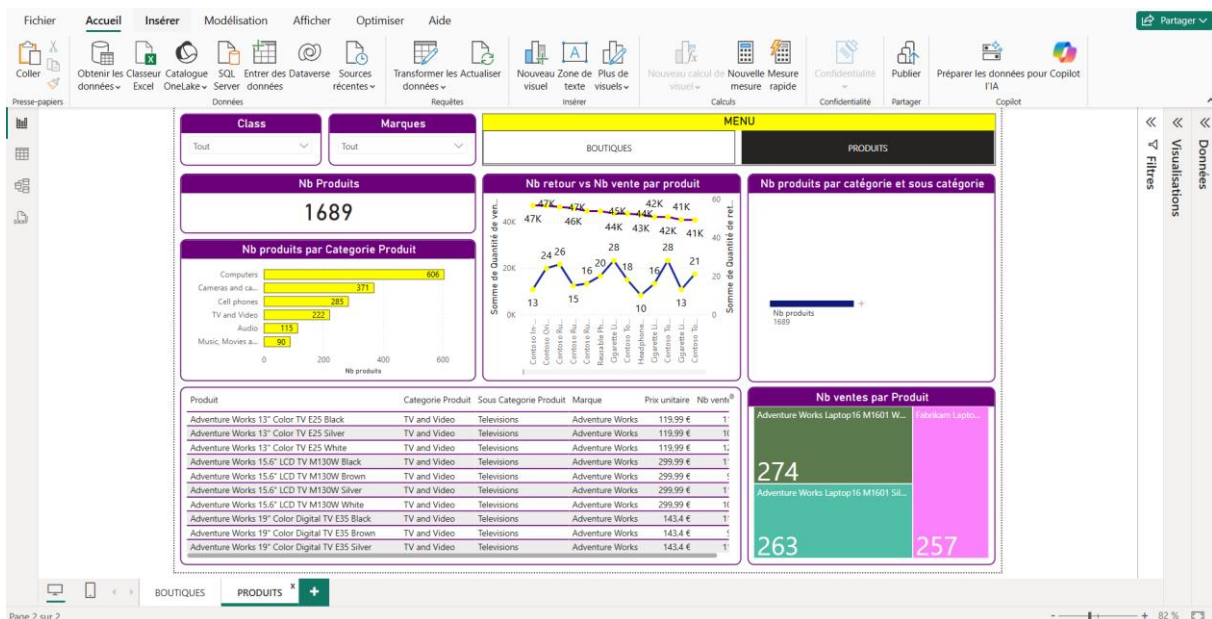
Fichier Accueil Insérer Modélisation Afficher Optimiser Aide

Partager

Coller
Presse-papiers

Obtenir les données Classeur Excel Catalogue OneLake SQL Server Entrer des données Dataverse Sources récentes
Données

Transformer les données Actualiser
Requêtes

Nouveau visuel Zone de texte Plus de visuels
Insérer

Nouveau calcul de visuel Nouvelle mesure Mesure rapide
Calculs

Confidentialité
Confidentialité

Publier
Partager

Préparer les données pour Copilot l'IA
Copilot

Class
Tout

Marques
Tout

MENU
BOUTIQUES
PRODUITS

Nb Produits
1689

Nb retour vs Nb vente par produit

| | |
|---|---|
| 40K | 60 |
| 20K | 40 |
| 0K | 20 |
| | 0 |

47K 47K 47K 46K 45K 44K 44K 43K 42K 42K 41K 41K
24 26 13 15 16 20 18 28 10 16 28 13 21

Somme de Quantité de ven...
Somme de Quantité de ret...

Contoso In... Contoso Ou... Contoso Ru... Contoso Ru... Reusable Ph... Cigarette Li... Contoso To... Contoso To... Headphone... Cigarette Li... Cigarette Li... Contoso To... Contoso To...

Nb produits par catégorie et sous catégorie

Nb produits
1689

Nb produits par Categorie Produit

Computers 606
Cameras and ca... 371
Cell phones 285
TV and Video 222
Audio 115
Music, Movies a... 90

0 200 400 600
Nb produits

| Produit | Categorie Produit | Sous Categorie Produit | Marque | Prix unitaire | Nb vente |
|---|---|---|---|---|---|
| Adventure Works 13" Color TV E25 Black | TV and Video | Televisions | Adventure Works | 119.99 € | 1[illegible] |
| Adventure Works 13" Color TV E25 Silver | TV and Video | Televisions | Adventure Works | 119.99 € | 1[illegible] |
| Adventure Works 13" Color TV E25 White | TV and Video | Televisions | Adventure Works | 119.99 € | 1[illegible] |
| Adventure Works 15.6" LCD TV M130W Black | TV and Video | Televisions | Adventure Works | 299.99 € | 1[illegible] |
| Adventure Works 15.6" LCD TV M130W Brown | TV and Video | Televisions | Adventure Works | 299.99 € | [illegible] |
| Adventure Works 15.6" LCD TV M130W Silver | TV and Video | Televisions | Adventure Works | 299.99 € | 1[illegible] |
| Adventure Works 15.6" LCD TV M130W White | TV and Video | Televisions | Adventure Works | 299.99 € | 1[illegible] |
| Adventure Works 19" Color Digital TV E35 Black | TV and Video | Televisions | Adventure Works | 143.4 € | 1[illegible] |
| Adventure Works 19" Color Digital TV E35 Brown | TV and Video | Televisions | Adventure Works | 143.4 € | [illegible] |
| Adventure Works 19" Color Digital TV E35 Silver | TV and Video | Televisions | Adventure Works | 143.4 € | 1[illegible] |

Nb ventes par Produit
Adventure Works Laptop16 M1601 W...
274
Fabrikam Lapto...
Adventure Works Laptop16 M1601 Sil...
263
257

Filtres
Visualisations
Données

BOUTIQUES PRODUITS +

Page 2 sur 2
82 %